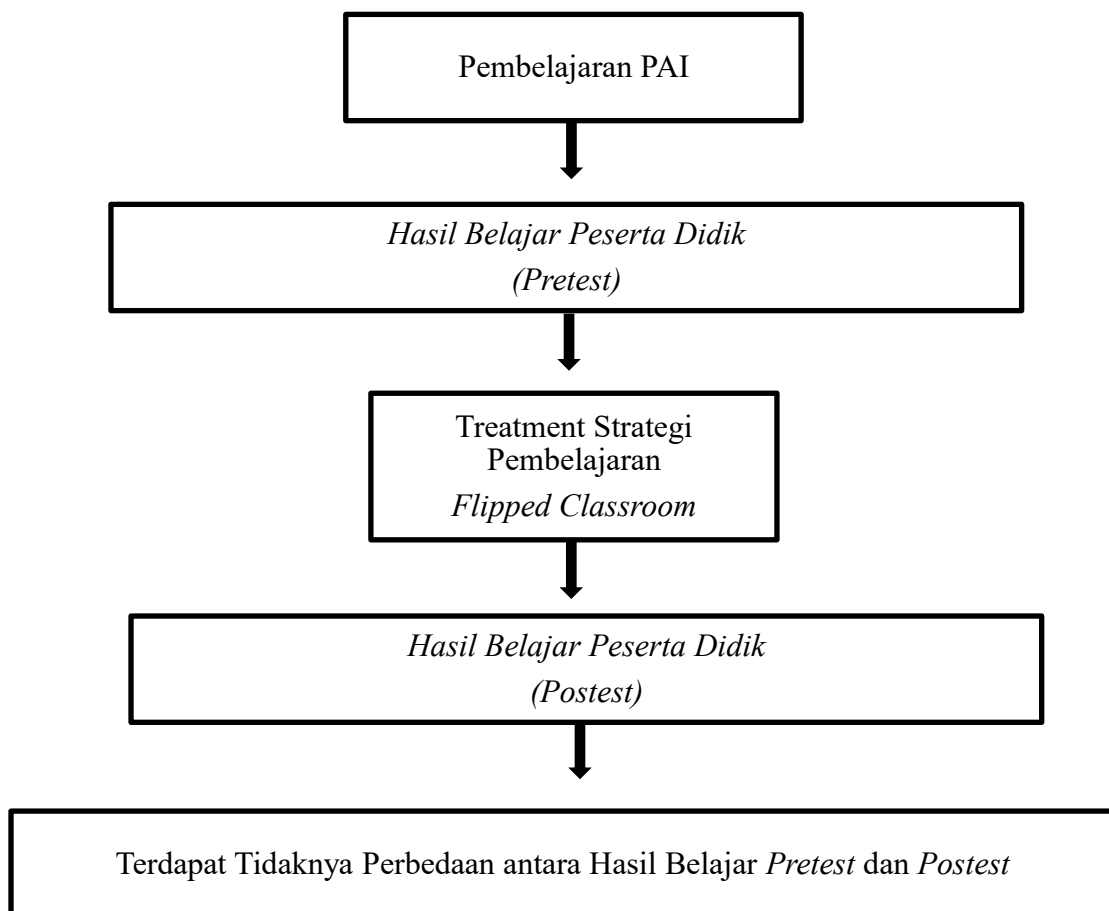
Pembelajaran PAI

Hasil Belajar Peserta Didik
(Pretest)

Treatment Strategi Pembelajaran
Flipped Classroom

Hasil Belajar Peserta Didik
(Postest)

Terdapat Tidaknya Perbedaan antara Hasil Belajar Pretest dan Postest